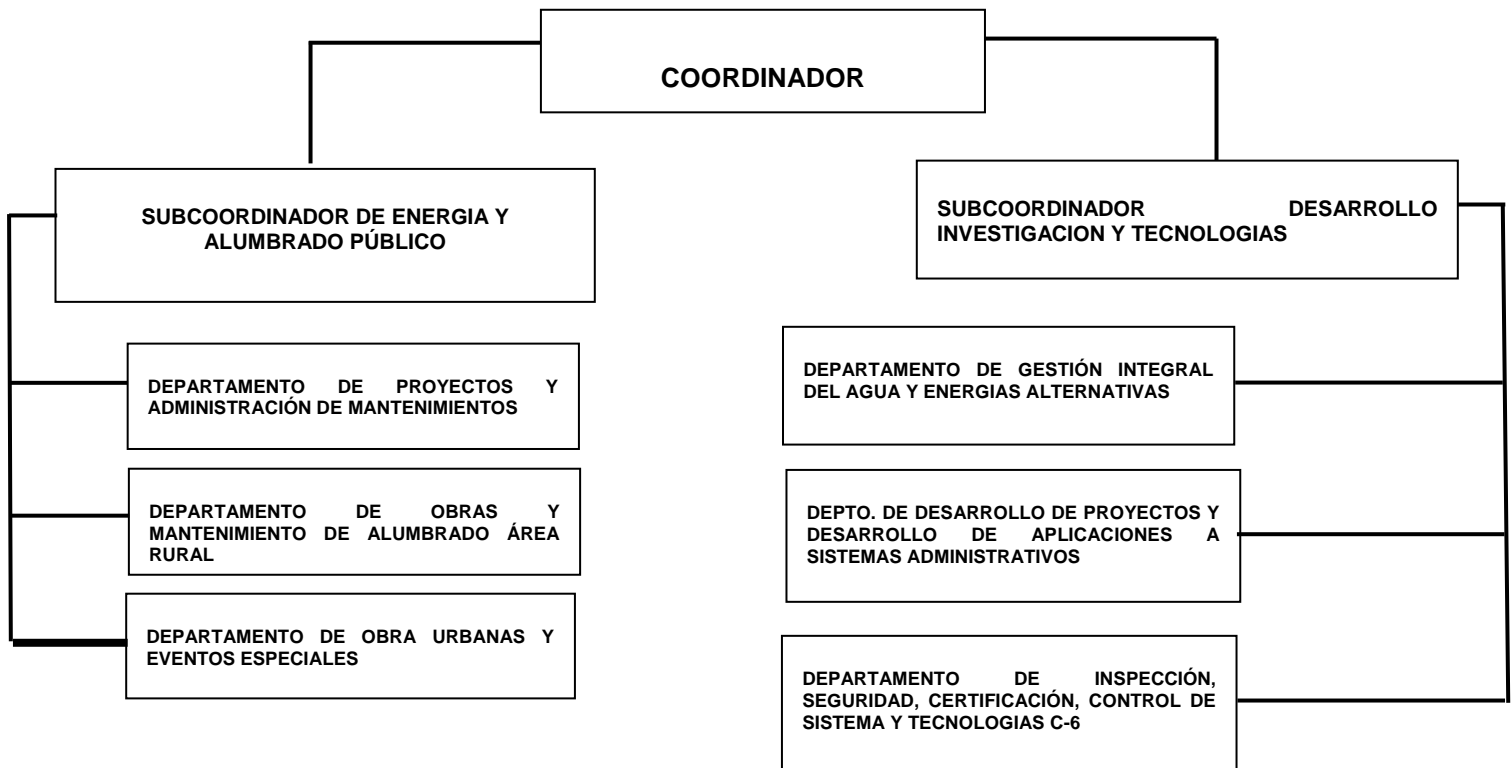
COORDINADOR

SUBCOORDINADOR DE ENERGIA Y ALUMBRADO PÚBLICO

DEPARTAMENTO DE PROYECTOS Y ADMINISTRACIÓN DE MANTENIMIENTOS

DEPARTAMENTO DE OBRAS Y MANTENIMIENTO DE ALUMBRADO ÁREA RURAL

DEPARTAMENTO DE OBRA URBANAS Y EVENTOS ESPECIALES

SUBCOORDINADOR DESARROLLO INVESTIGACION Y TECNOLOGIAS

DEPARTAMENTO DE GESTIÓN INTEGRAL DEL AGUA Y ENERGIAS ALTERNATIVAS

DEPTO. DE DESARROLLO DE PROYECTOS Y DESARROLLO DE APLICACIONES A SISTEMAS ADMINISTRATIVOS

DEPARTAMENTO DE INSPECCIÓN, SEGURIDAD, CERTIFICACIÓN, CONTROL DE SISTEMA Y TECNOLOGIAS C-6